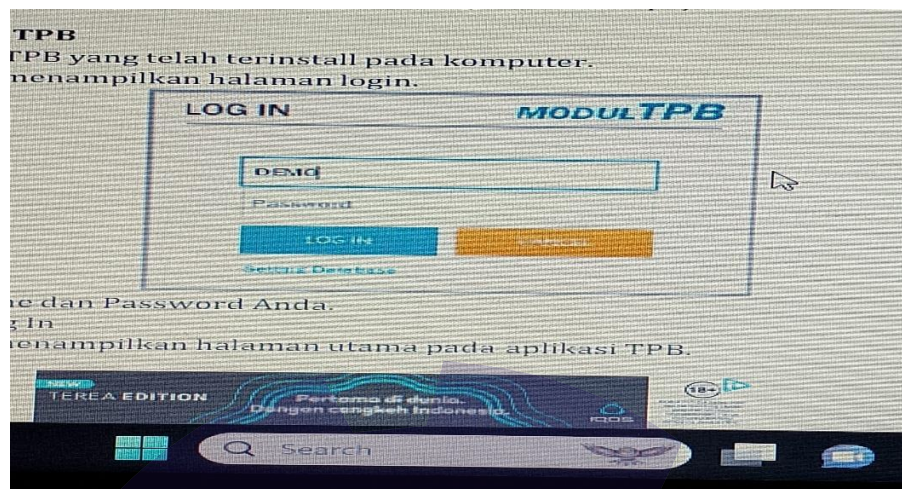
TPB
TPB yang telah terinstall pada komputer.
nenampilkan halaman login.

LOG IN
MODULTPB
DEMO
Password
LOG IN
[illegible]
Setting Database

e dan Password Anda.
g In
nenampilkan halaman utama pada aplikasi TPB.

NEW
TEREA EDITION
Pertama di dunia.
Dengan cengkeh Indonesia.
IQOS
18+

Search